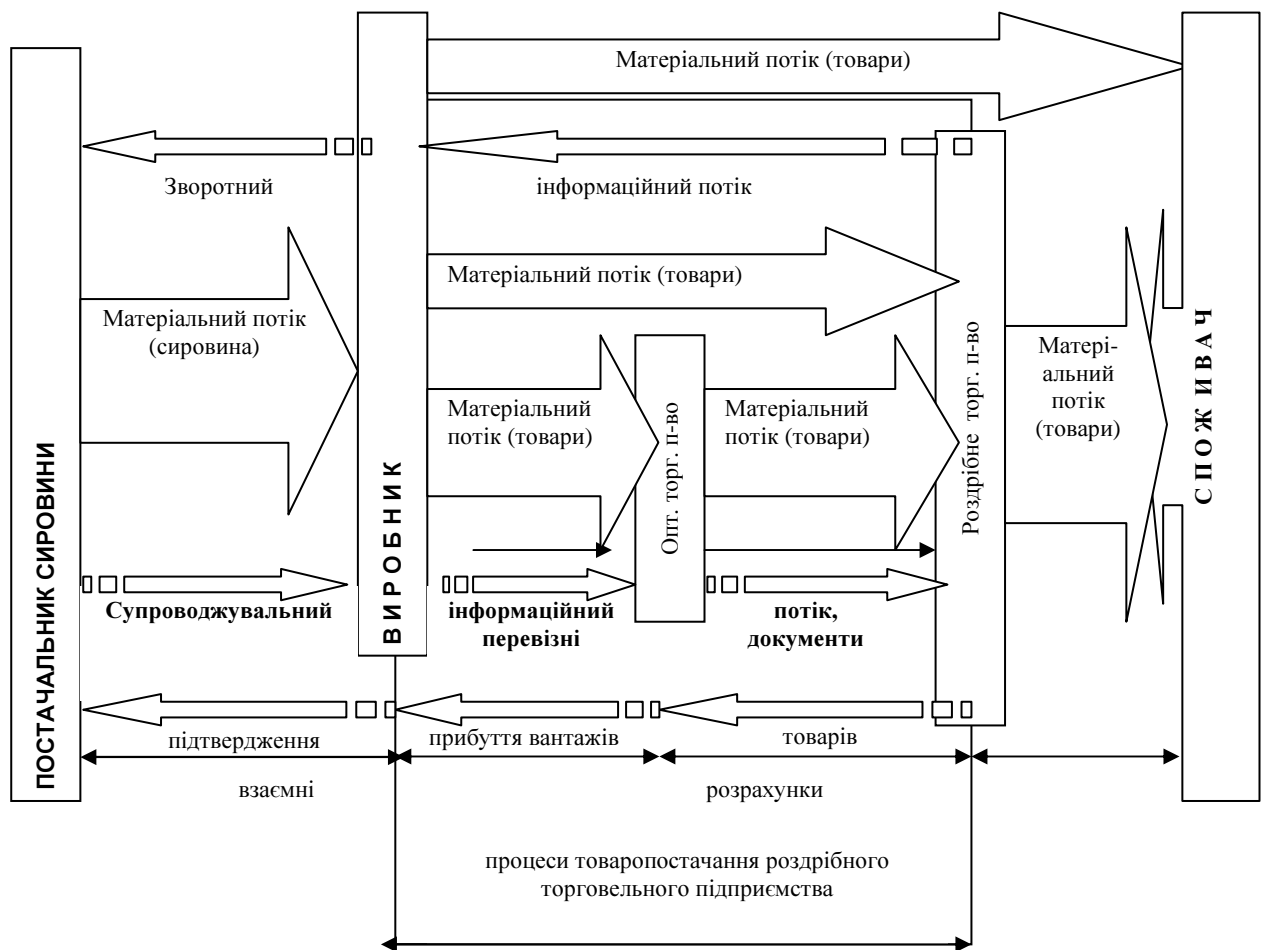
ПОСТАЧАЛЬНИК СИРОВИНИ

ВИРОБНИК

Матеріальний потік (товари)

Зворотний

інформаційний потік

Матеріальний потік (товари)

Матеріальний потік (сировина)

Матеріальний потік (товари)

Опт. торг. п-во

Матеріальний потік (товари)

Роздрібне торг. п-во

Матері-альний потік (товари)

С П О Ж И В А Ч

Супроводжувальний

інформаційний перевізні

потік, документи

підтвердження

прибуття вантажів

товарів

взаємні

розрахунки

процеси товаропостачання роздрібного торговельного підприємства